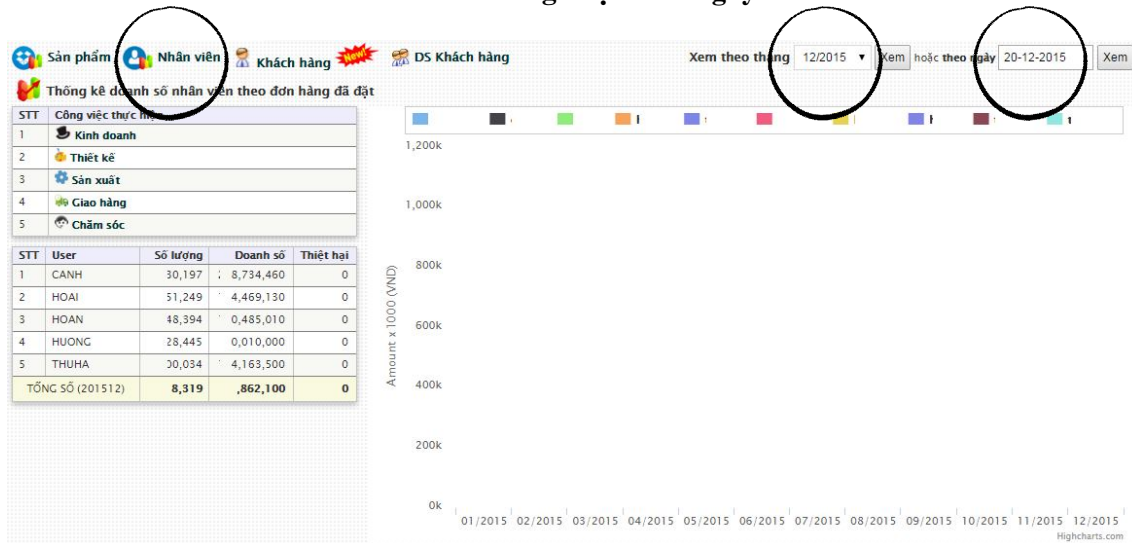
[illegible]

Sản phẩm Nhân viên Khách hàng New DS Khách hàng

Xem theo tháng 12/2015 ▾ Xem hoặc theo ngày 20-12-2015 Xem

Thống kê doanh số nhân viên theo đơn hàng đã đặt

| STT | Công việc thực hiện |
|---|---|
| 1 | Kinh doanh |
| 2 | Thiết kế |
| 3 | Sản xuất |
| 4 | Giao hàng |
| 5 | Chăm sóc |

| STT | User | Số lượng | Doanh số | Thiệt hại |
|---|---|---|---|---|
| 1 | CANH | 30,197 | 8,734,460 | 0 |
| 2 | HOAI | 51,249 | 4,469,130 | 0 |
| 3 | HOAN | 48,394 | 0,485,010 | 0 |
| 4 | HUONG | 28,445 | 0,010,000 | 0 |
| 5 | THUHA | 30,034 | 4,163,500 | 0 |
| TỔNG SỐ (201512) | | 8,319 | ,862,100 | 0 |

1,200k
1,000k
800k
600k
400k
200k
0k

Amount x 1000 (VND)

01/2015 02/2015 03/2015 04/2015 05/2015 06/2015 07/2015 08/2015 09/2015 10/2015 11/2015 12/2015

Highcharts.com